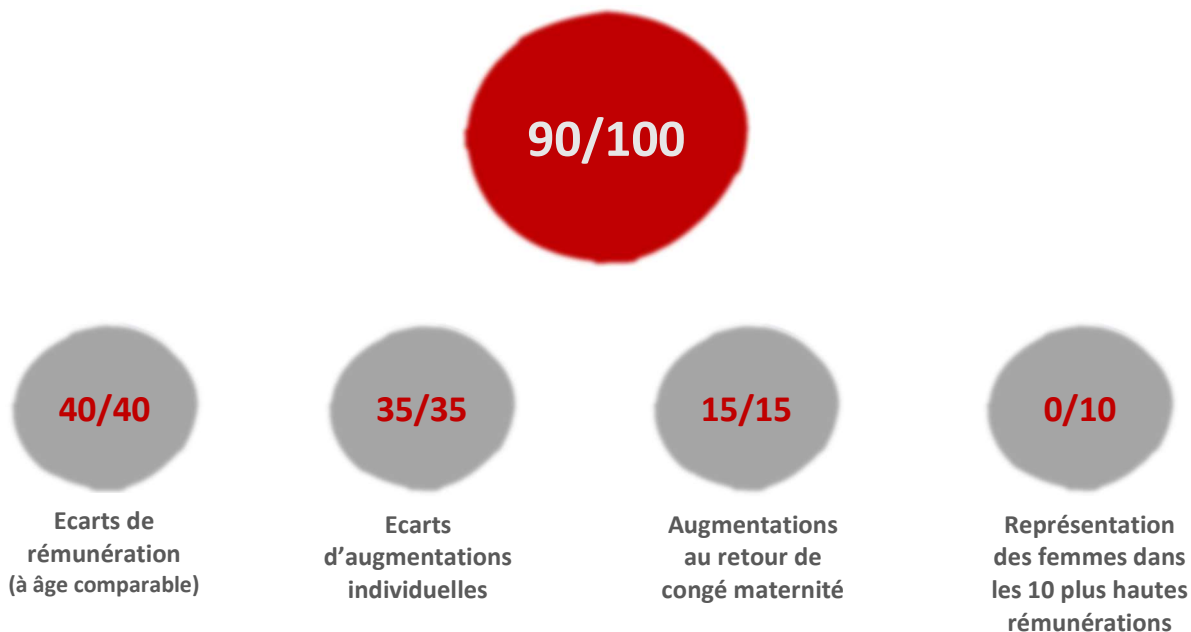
90/100

40/40

Ecarts de rémunération (à âge comparable)

35/35

Ecarts d'augmentations individuelles

15/15

Augmentations au retour de congé maternité

0/10

Représentation des femmes dans les 10 plus hautes rémunérations